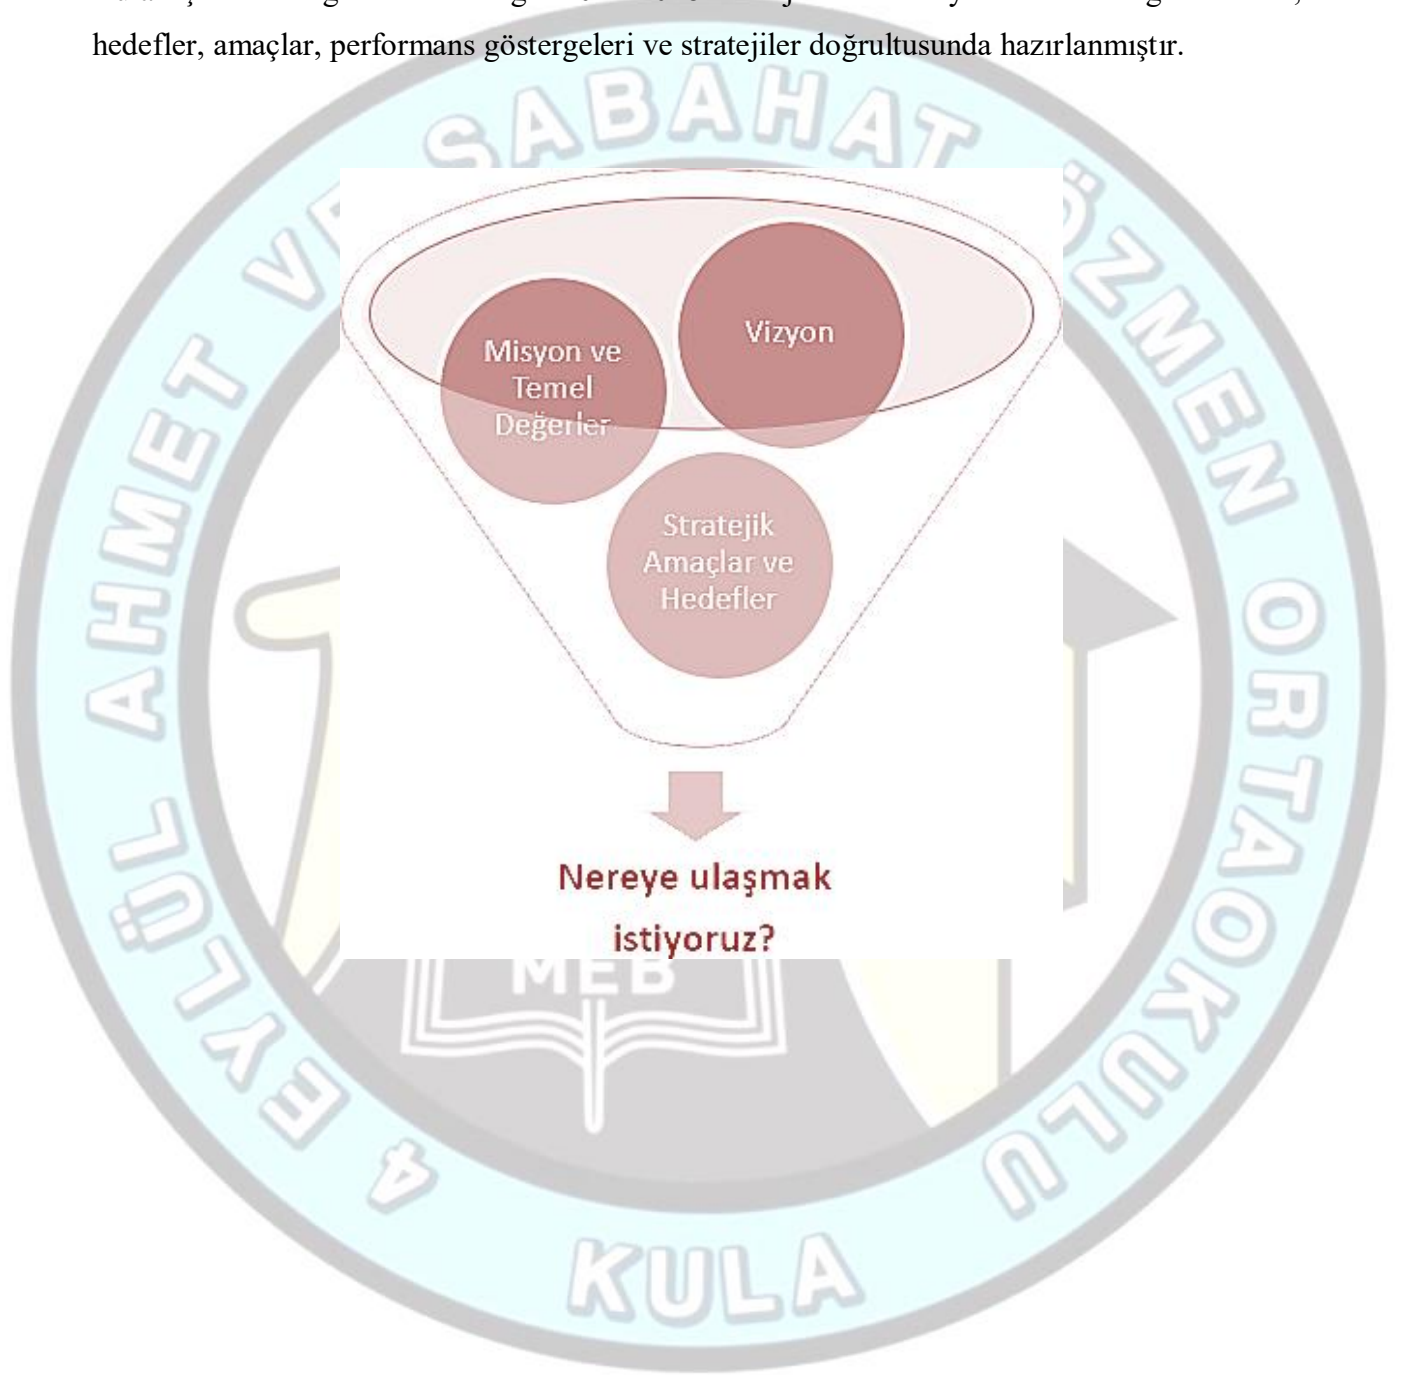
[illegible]

hedefler, amaçlar, performans göstergeleri ve stratejiler doğrultusunda hazırlanmıştır.

4 EYLÜL AHMET VE SABAHAT GÖZMEN ORTAOKULU

KULA

MEB

Misyon ve Temel Değerler

Vizyon

Stratejik Amaçlar ve Hedefler

Nereye ulaşmak istiyoruz?